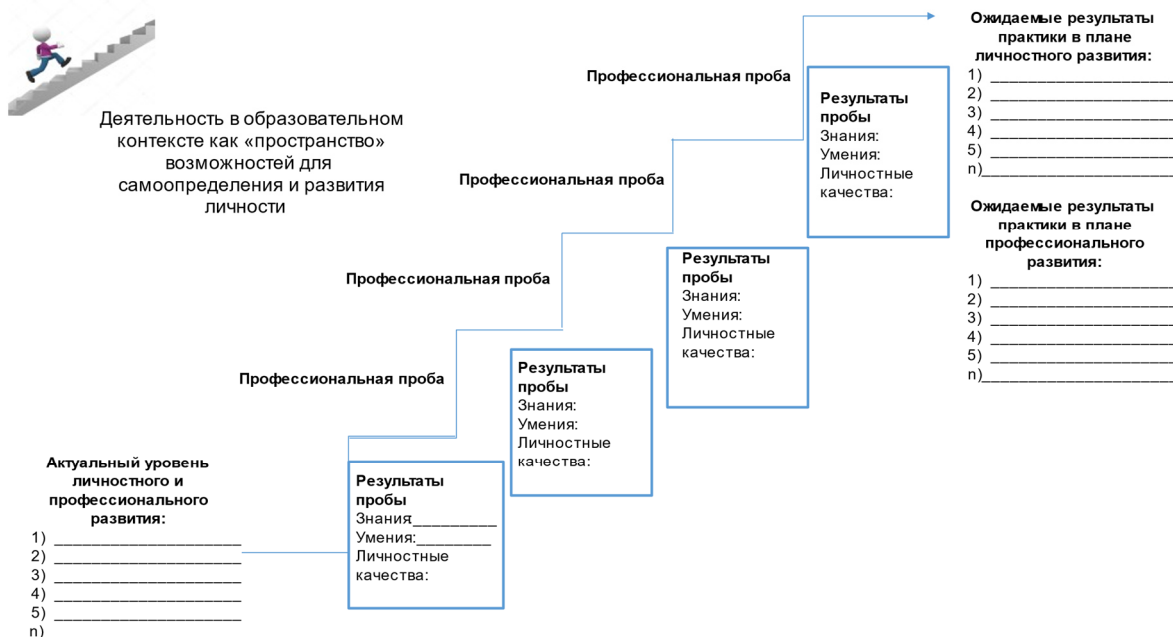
Деятельность в образовательном контексте как «пространство» возможностей для самоопределения и развития личности

Профессиональная проба

Профессиональная проба

Профессиональная проба

Профессиональная проба

Ожидаемые результаты практики в плане личностного развития:
1) ____________________
2) ____________________
3) ____________________
4) ____________________
5) ____________________
n)____________________

Ожидаемые результаты практики в плане профессионального развития:
1) ____________________
2) ____________________
3) ____________________
4) ____________________
5) ____________________
n)____________________

Результаты пробы
Знания:
Умения:
Личностные качества:

Результаты пробы
Знания:
Умения:
Личностные качества:

Результаты пробы
Знания:
Умения:
Личностные качества:

Результаты пробы
Знания__________
Умения:________
Личностные качества:

Актуальный уровень личностного и профессионального развития:
1) ____________________
2) ____________________
3) ____________________
4) ____________________
5) ____________________
n)